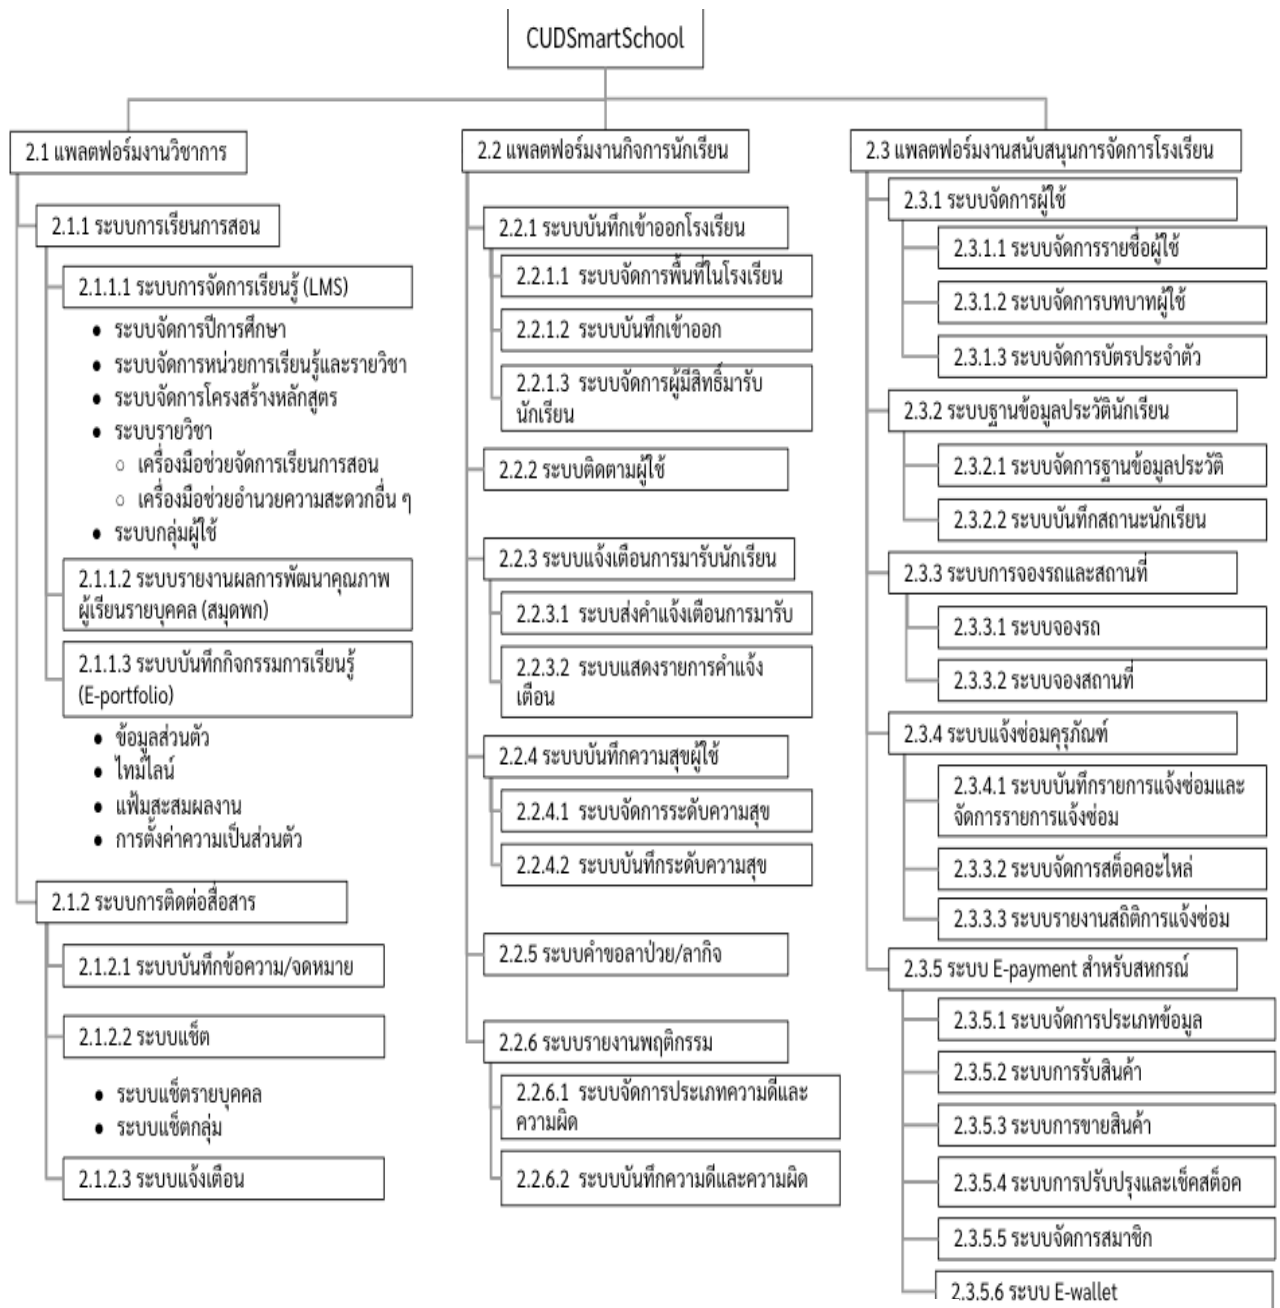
CUDSmartSchool

2.1 แพลตฟอร์มงานวิชาการ

2.1.1 ระบบการเรียนการสอน

2.1.1.1 ระบบการจัดการเรียนรู้ (LMS)

- ระบบจัดการปีการศึกษา
- ระบบจัดการหน่วยการเรียนรู้และรายวิชา
- ระบบจัดการโครงสร้างหลักสูตร
- ระบบรายวิชา
  - เครื่องมือช่วยจัดการเรียนการสอน
  - เครื่องมือช่วยอำนวยความสะดวกอื่น ๆ
- ระบบกลุ่มผู้ใช้

2.1.1.2 ระบบรายงานผลการพัฒนาคุณภาพผู้เรียนรายบุคคล (สมุดพก)

2.1.1.3 ระบบบันทึกกิจกรรมการเรียนรู้ (E-portfolio)

- ข้อมูลส่วนตัว
- ไทม์ไลน์
- แฟ้มสะสมผลงาน
- การตั้งค่าความเป็นส่วนตัว

2.1.2 ระบบการติดต่อสื่อสาร

2.1.2.1 ระบบบันทึกข้อความ/จดหมาย

2.1.2.2 ระบบแช็ต

- ระบบแช็ตรายบุคคล
- ระบบแช็ตกลุ่ม

2.1.2.3 ระบบแจ้งเตือน

2.2 แพลตฟอร์มงานกิจการนักเรียน

2.2.1 ระบบบันทึกเข้าออกโรงเรียน

2.2.1.1 ระบบจัดการพื้นที่ในโรงเรียน

2.2.1.2 ระบบบันทึกเข้าออก

2.2.1.3 ระบบจัดการผู้มีสิทธิ์มารับนักเรียน

2.2.2 ระบบติดตามผู้ใช้

2.2.3 ระบบแจ้งเตือนการมารับนักเรียน

2.2.3.1 ระบบส่งคำแจ้งเตือนการมารับ

2.2.3.2 ระบบแสดงรายการคำแจ้งเตือน

2.2.4 ระบบบันทึกความสุขผู้ใช้

2.2.4.1 ระบบจัดการระดับความสุข

2.2.4.2 ระบบบันทึกระดับความสุข

2.2.5 ระบบคำขอลาป่วย/ลากิจ

2.2.6 ระบบรายงานพฤติกรรม

2.2.6.1 ระบบจัดการประเภทความดีและความผิด

2.2.6.2 ระบบบันทึกความดีและความผิด

2.3 แพลตฟอร์มงานสนับสนุนการจัดการโรงเรียน

2.3.1 ระบบจัดการผู้ใช้

2.3.1.1 ระบบจัดการรายชื่อผู้ใช้

2.3.1.2 ระบบจัดการบทบาทผู้ใช้

2.3.1.3 ระบบจัดการบัตรประจำตัว

2.3.2 ระบบฐานข้อมูลประวัตินักเรียน

2.3.2.1 ระบบจัดการฐานข้อมูลประวัติ

2.3.2.2 ระบบบันทึกสถานะนักเรียน

2.3.3 ระบบการจองรถและสถานที่

2.3.3.1 ระบบจองรถ

2.3.3.2 ระบบจองสถานที่

2.3.4 ระบบแจ้งซ่อมครุภัณฑ์

2.3.4.1 ระบบบันทึกรายการแจ้งซ่อมและจัดการรายการแจ้งซ่อม

2.3.3.2 ระบบจัดการสต็อคอะไหล่

2.3.3.3 ระบบรายงานสถิติการแจ้งซ่อม

2.3.5 ระบบ E-payment สำหรับสหกรณ์

2.3.5.1 ระบบจัดการประเภทข้อมูล

2.3.5.2 ระบบการรับสินค้า

2.3.5.3 ระบบการขายสินค้า

2.3.5.4 ระบบการปรับปรุงและเช็คสต็อค

2.3.5.5 ระบบจัดการสมาชิก

2.3.5.6 ระบบ E-wallet